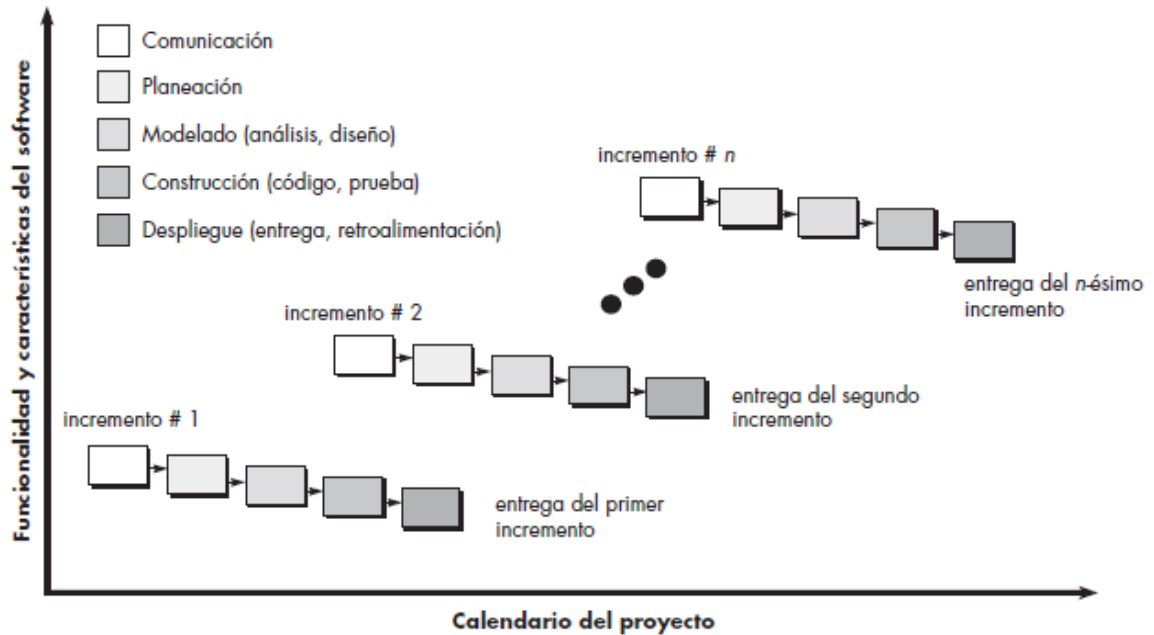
Comunicación

Planeación

Modelado (análisis, diseño)

Construcción (código, prueba)

Despliegue (entrega, retroalimentación)

Funcionalidad y características del software

incremento # $n$

entrega del $n$-ésimo incremento

incremento # 2

entrega del segundo incremento

incremento # 1

entrega del primer incremento

Calendario del proyecto